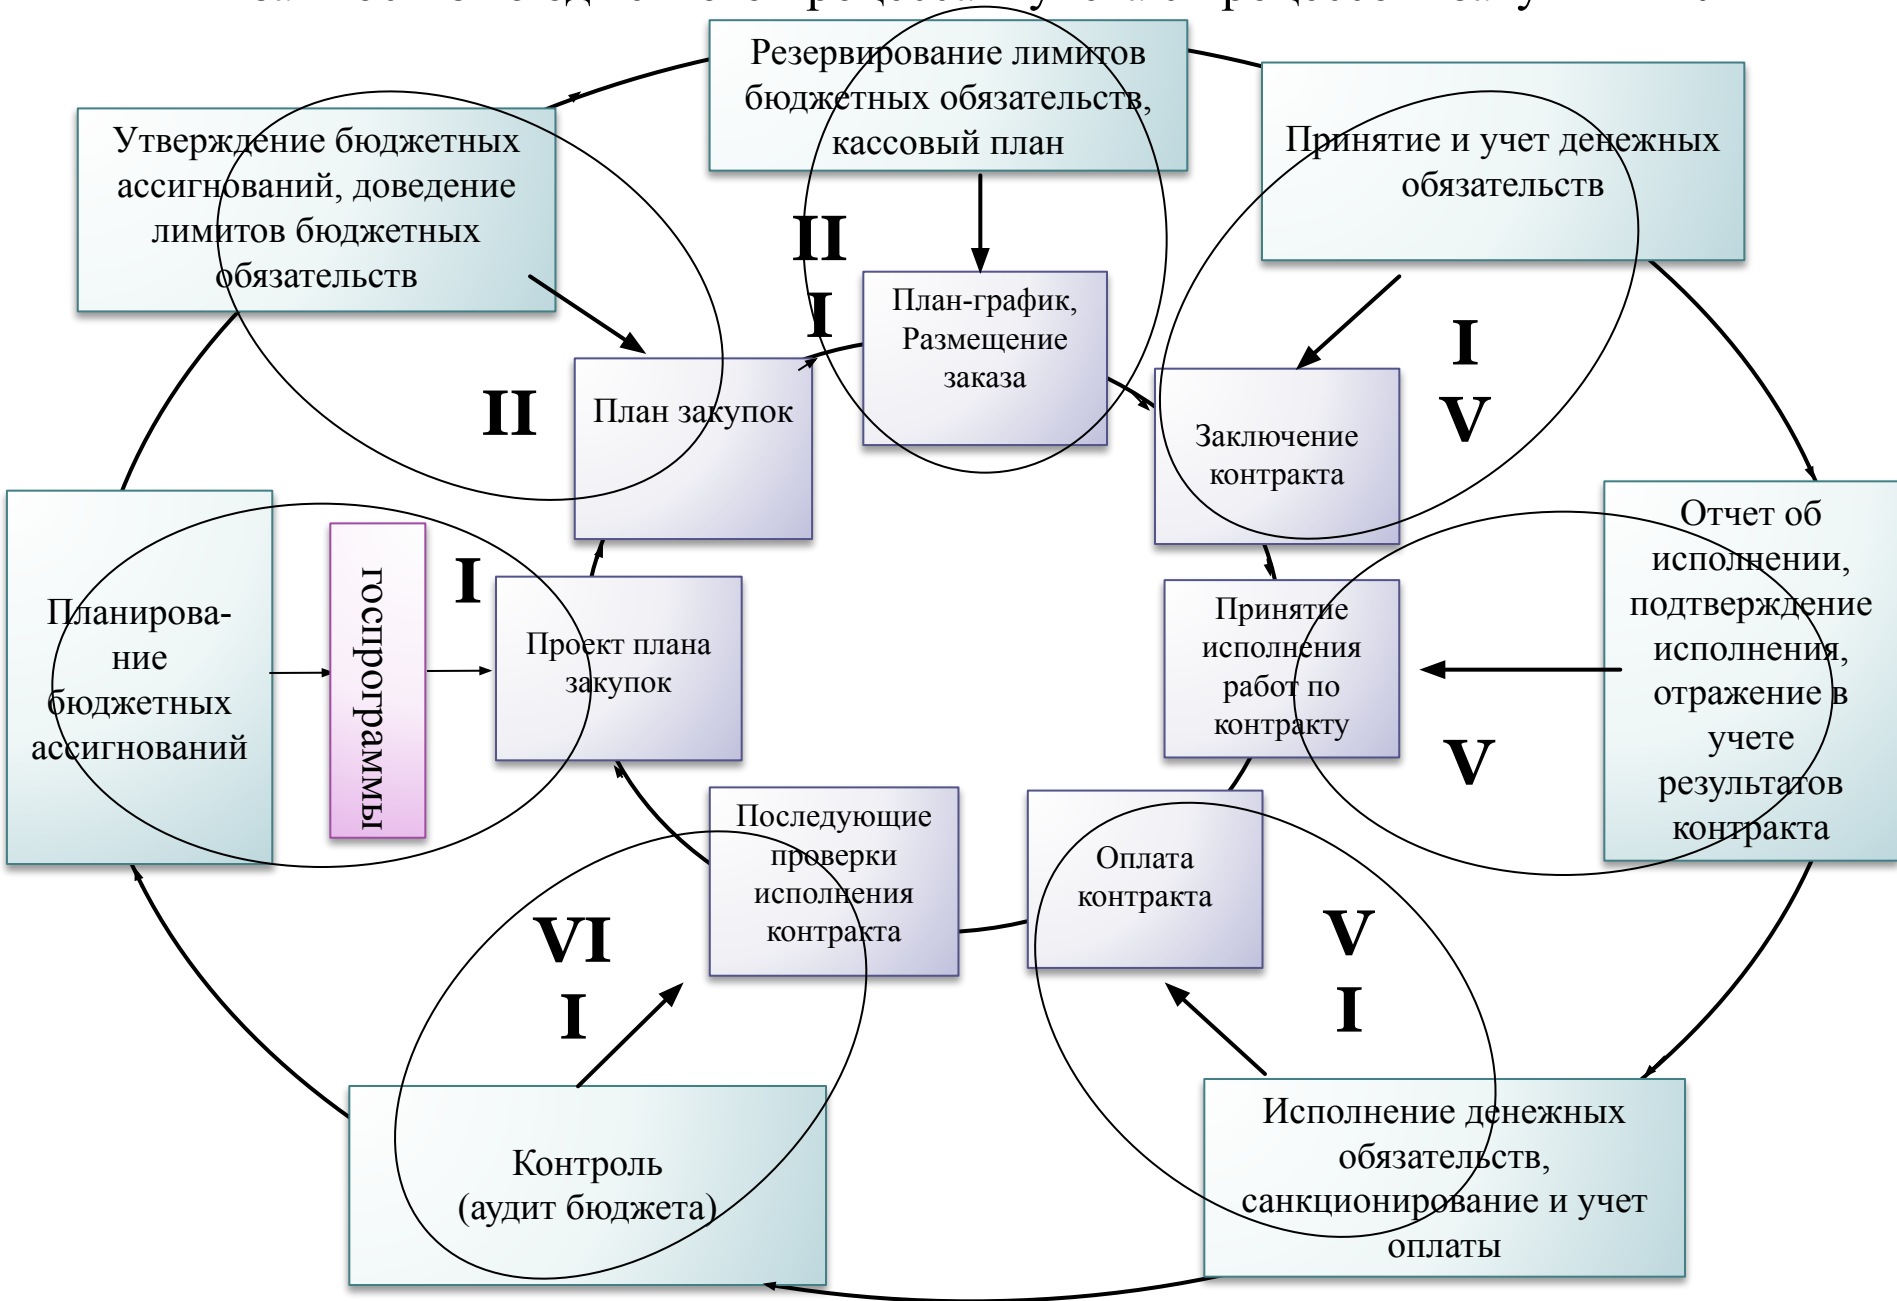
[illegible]

Резервирование лимитов бюджетных обязательств, кассовый план

Утверждение бюджетных ассигнований, доведение лимитов бюджетных обязательств

Принятие и учет денежных обязательств

II
I

План-график, Размещение заказа

I
V

II

План закупок

Заключение контракта

Отчет об исполнении, подтверждение исполнения, отражение в учете результатов контракта

Планирование бюджетных ассигнований

госпрограммы

I

Проект плана закупок

Принятие исполнения работ по контракту

V

Последующие проверки исполнения контракта

Оплата контракта

VI
I

V
I

Контроль (аудит бюджета)

Исполнение денежных обязательств, санкционирование и учет оплаты